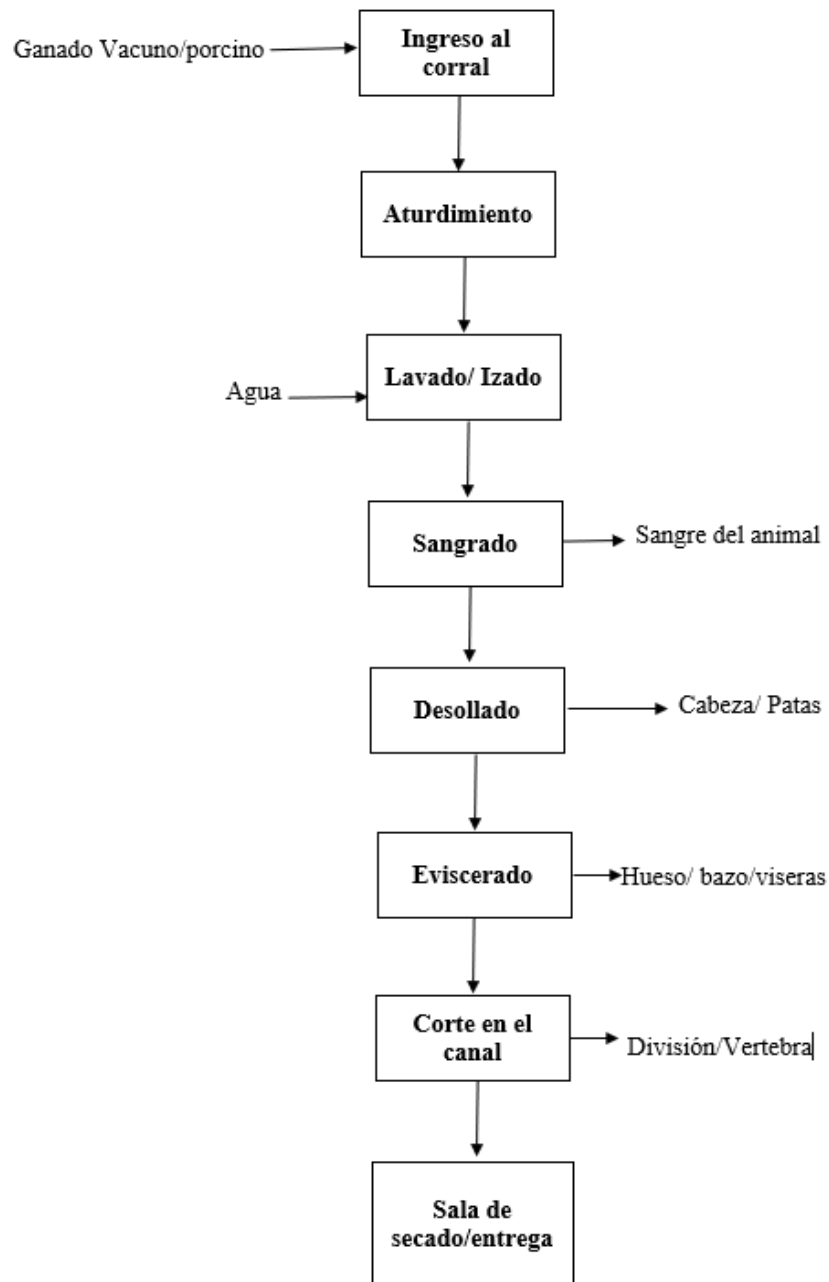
Ganado Vacuno/porcino

Ingreso al corral

Aturdimiento

Agua

Lavado/ Izado

Sangrado

Sangre del animal

Desollado

Cabeza/ Patas

Eviscerado

Hueso/ bazo/viseras

Corte en el canal

División/Vertebra

Sala de secado/entrega